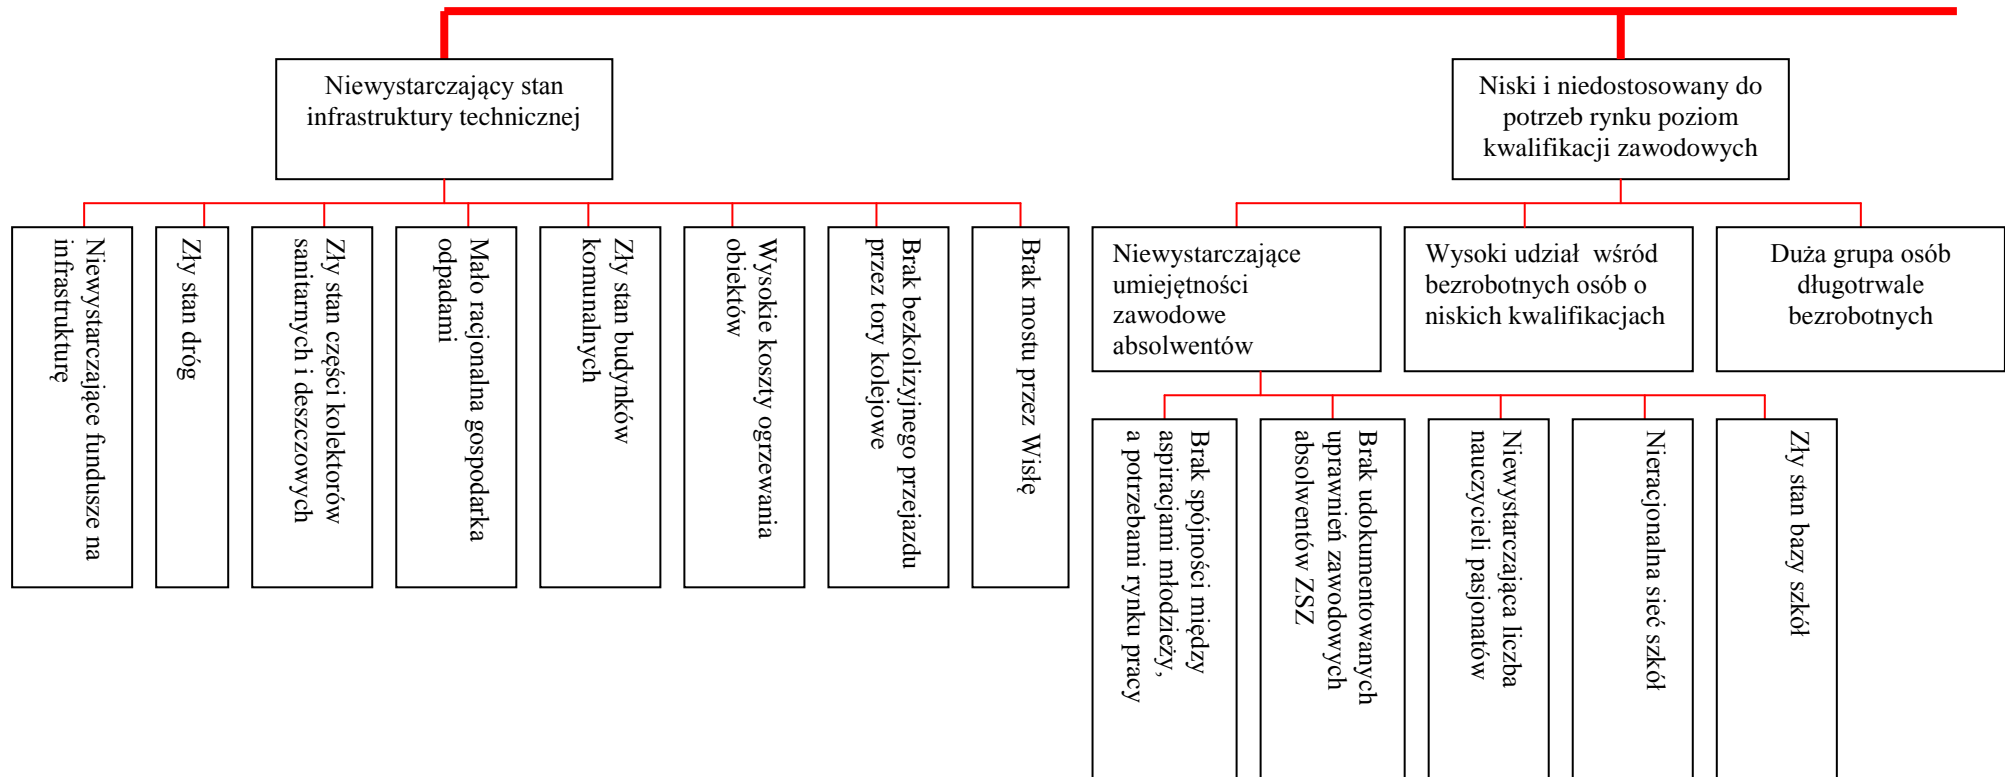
Niewystarczający stan infrastruktury technicznej

Niewystarczające fundusze na infrastrukturę

Zły stan dróg

Zły stan części kolektorów sanitarnych i deszczowych

Mało racjonalna gospodarka odpadami

Zły stan budynków komunalnych

Wysokie koszty ogrzewania obiektów

Brak bezkolizyjnego przejazdu przez tory kolejowe

Brak mostu przez Wisłę

Niski i niedostosowany do potrzeb rynku poziom kwalifikacji zawodowych

Niewystarczające umiejętności zawodowe absolwentów

Wysoki udział wśród bezrobotnych osób o niskich kwalifikacjach

Duża grupa osób długotrwale bezrobotnych

Brak spójności między aspiracjami młodzieży, a potrzebami rynku pracy

Brak udokumentowanych uprawnień zawodowych absolwentów ZSZ

Niewystarczająca liczba nauczycieli pasjonatów

Nieracjonalna sieć szkół

Zły stan bazy szkół